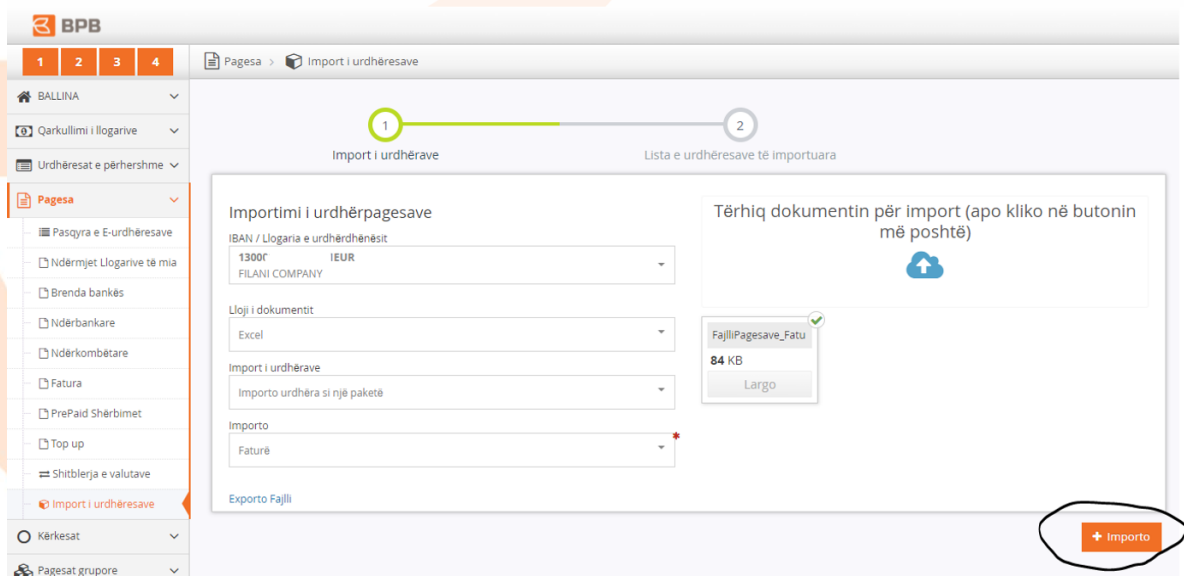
BPB

1 2 3 4

BALLINA
Qarkullimi i llogarive
Urdhëresat e përhershme
Pagesa
Pasqyra e E-urdhëresave
Ndërmjet Llogarive të mia
Brenda bankës
Ndërbankare
Ndërkombëtare
Fatura
PrePaid Shërbimet
Top up
Shitblerja e valutave
Import i urdhëresave
Kërkesat
Pagesat grupore

Pagesa > Import i urdhëresave

1
Import i urdhërave

2
Lista e urdhëresave të importuara

Importimi i urdhërpagesave

IBAN / Llogaria e urdhërdhënësit
1300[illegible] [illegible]EUR
FILANI COMPANY

Lloji i dokumentit
Excel

Import i urdhërave
Importo urdhëra si një paketë

Importo *
Faturë

Exporto Fajlli

Tërhiq dokumentin për import (apo kliko në butonin më poshtë)

FajlliPagesave_Fatu
84 KB
Largo

+ Importo